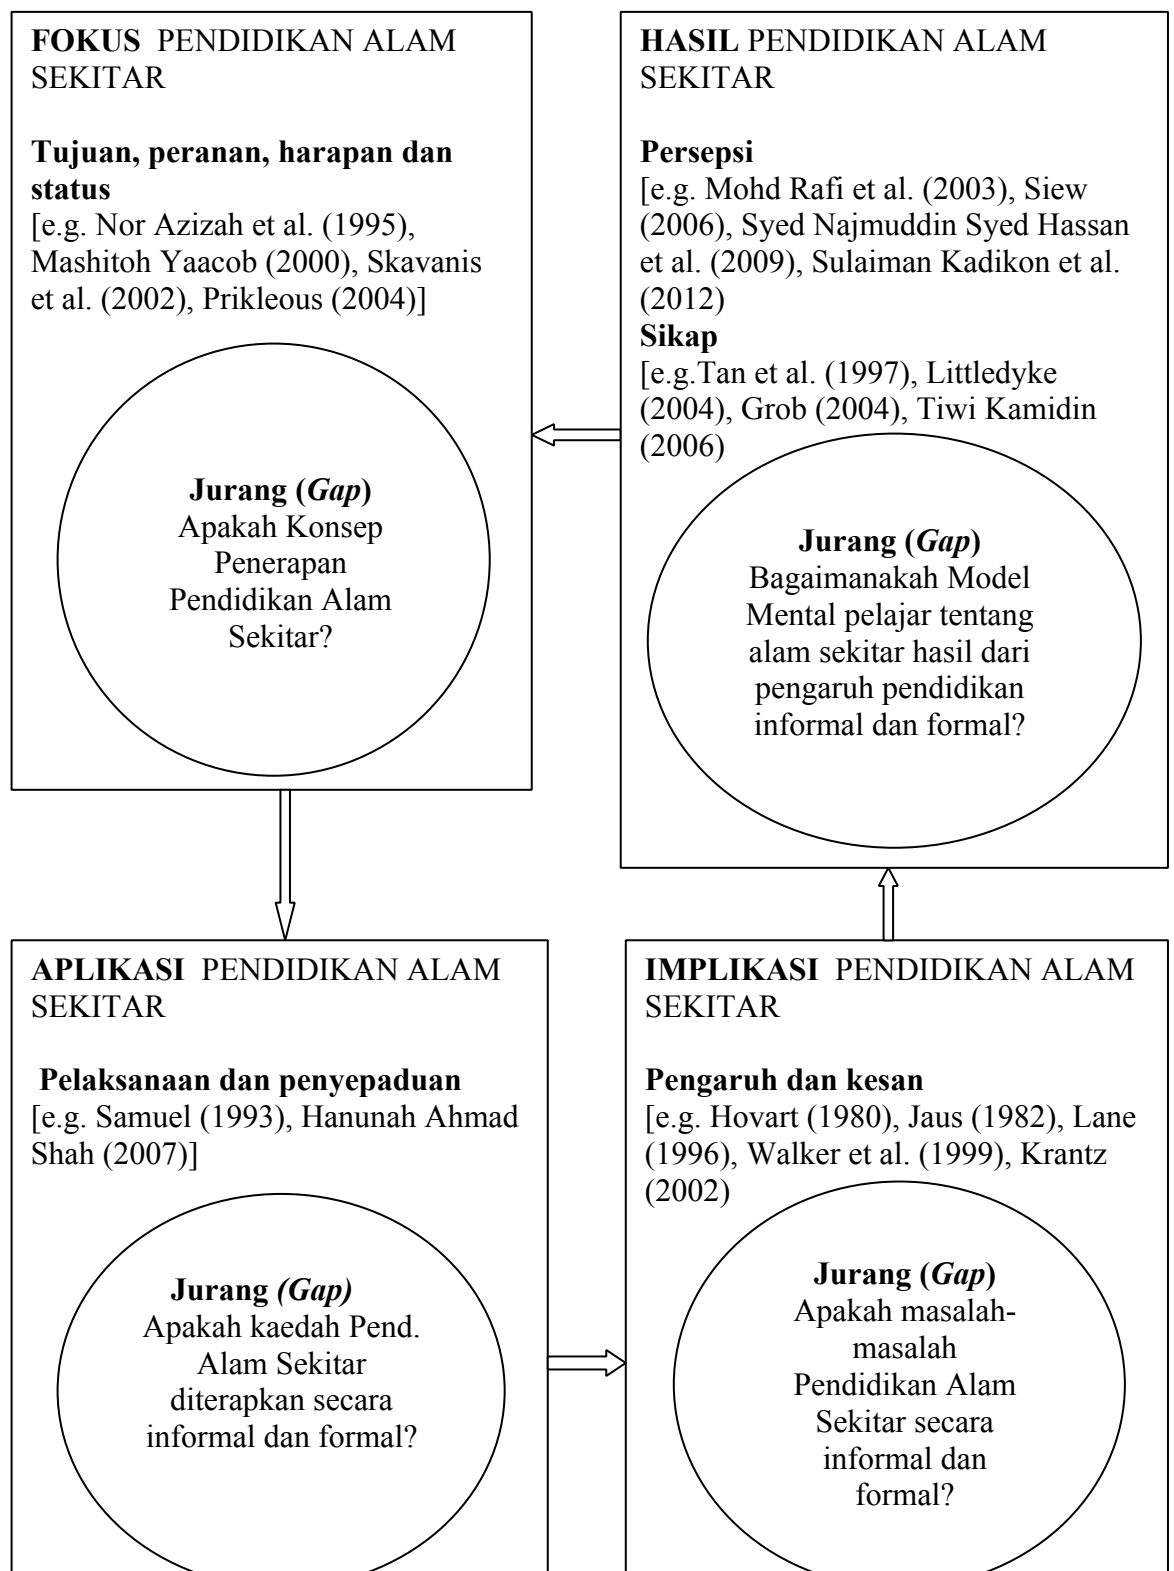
**FOKUS** PENDIDIKAN ALAM SEKITAR

**Tujuan, peranan, harapan dan status**
[e.g. Nor Azizah et al. (1995), Mashitoh Yaacob (2000), Skavanis et al. (2002), Prikleous (2004)]

**Jurang (*Gap*)**
Apakah Konsep Penerapan Pendidikan Alam Sekitar?

**HASIL** PENDIDIKAN ALAM SEKITAR

**Persepsi**
[e.g. Mohd Rafi et al. (2003), Siew (2006), Syed Najmuddin Syed Hassan et al. (2009), Sulaiman Kadikon et al. (2012)

**Sikap**
[e.g.Tan et al. (1997), Littledyke (2004), Grob (2004), Tiwi Kamidin (2006)

**Jurang (*Gap*)**
Bagaimanakah Model Mental pelajar tentang alam sekitar hasil dari pengaruh pendidikan informal dan formal?

**APLIKASI** PENDIDIKAN ALAM SEKITAR

**Pelaksanaan dan penyepaduan**
[e.g. Samuel (1993), Hanunah Ahmad Shah (2007)]

**Jurang *(Gap)***
Apakah kaedah Pend. Alam Sekitar diterapkan secara informal dan formal?

**IMPLIKASI** PENDIDIKAN ALAM SEKITAR

**Pengaruh dan kesan**
[e.g. Hovart (1980), Jaus (1982), Lane (1996), Walker et al. (1999), Krantz (2002)

**Jurang (*Gap*)**
Apakah masalah-masalah Pendidikan Alam Sekitar secara informal dan formal?